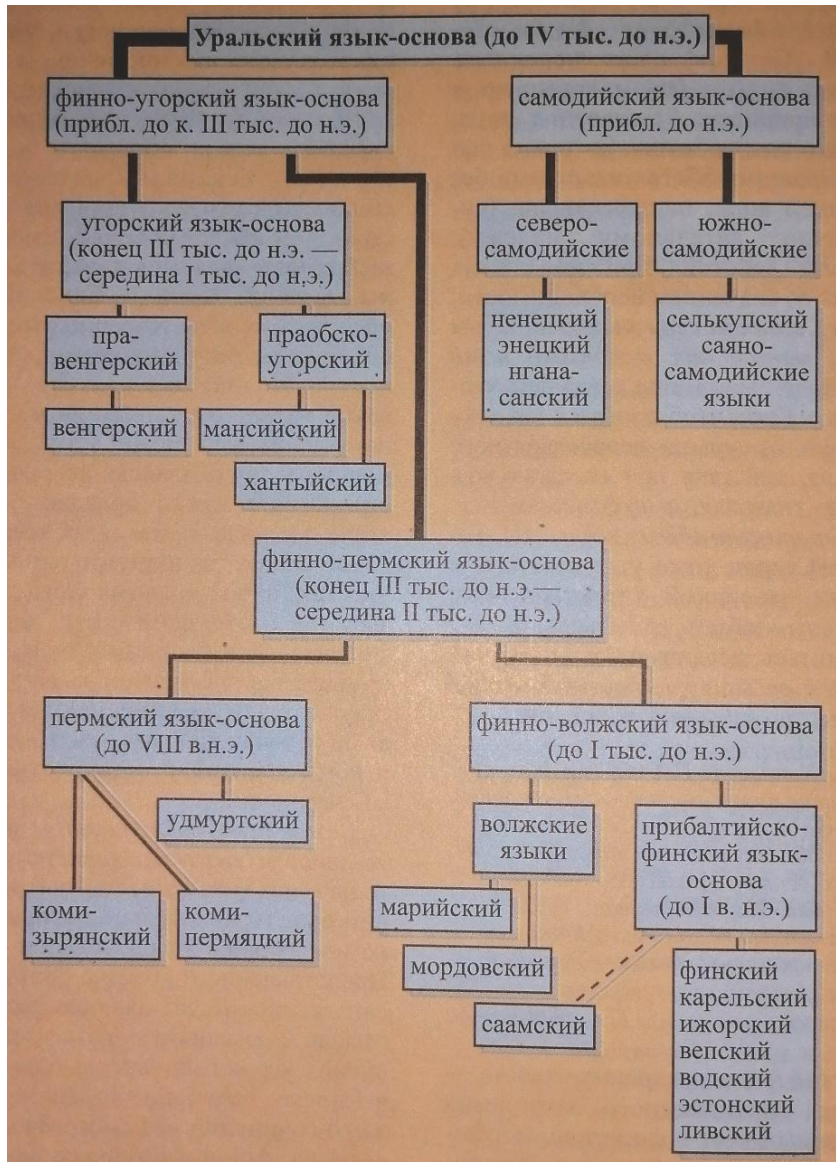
Уральский язык-основа (до IV тыс. до н.э.)

финно-угорский язык-основа (прибл. до к. III тыс. до н.э.)

самодийский язык-основа (прибл. до н.э.)

угорский язык-основа (конец III тыс. до н.э. — середина I тыс. до н.э.)

северо-самодийские

южно-самодийские

пра-венгерский

праобско-угорский

ненецкий энецкий нганасанский

селькупский саяно-самодийские языки

венгерский

мансийский

хантыйский

финно-пермский язык-основа (конец III тыс. до н.э.— середина II тыс. до н.э.)

пермский язык-основа (до VIII в.н.э.)

финно-волжский язык-основа (до I тыс. до н.э.)

удмуртский

волжские языки

прибалтийско-финский язык-основа (до I в. н.э.)

коми-зырянский

коми-пермяцкий

марийский

мордовский

саамский

финский карельский ижорский вепский водский эстонский ливский